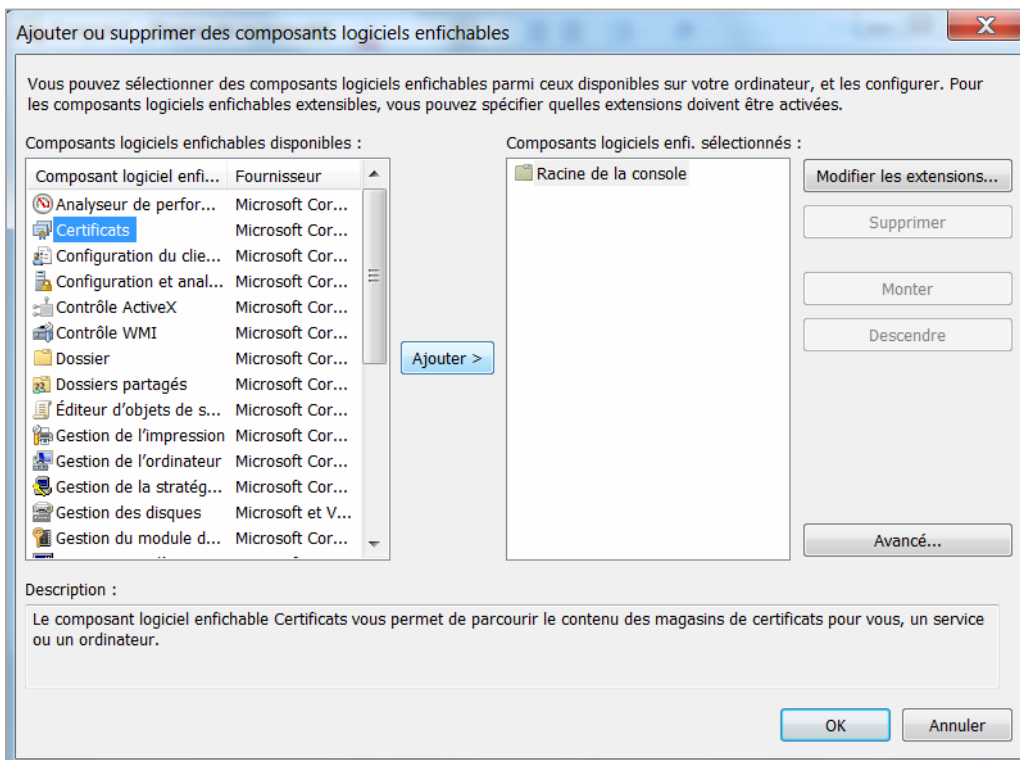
Ajouter ou supprimer des composants logiciels enfichables

X

Vous pouvez sélectionner des composants logiciels enfichables parmi ceux disponibles sur votre ordinateur, et les configurer. Pour les composants logiciels enfichables extensibles, vous pouvez spécifier quelles extensions doivent être activées.

Composants logiciels enfichables disponibles :

| Composant logiciel enfi... | Fournisseur |
|---|---|
| Analyseur de perfor... | Microsoft Cor... |
| Certificats | Microsoft Cor... |
| Configuration du clie... | Microsoft Cor... |
| Configuration et anal... | Microsoft Cor... |
| Contrôle ActiveX | Microsoft Cor... |
| Contrôle WMI | Microsoft Cor... |
| Dossier | Microsoft Cor... |
| Dossiers partagés | Microsoft Cor... |
| Éditeur d'objets de s... | Microsoft Cor... |
| Gestion de l'impression | Microsoft Cor... |
| Gestion de l'ordinateur | Microsoft Cor... |
| Gestion de la stratég... | Microsoft Cor... |
| Gestion des disques | Microsoft et V... |
| Gestion du module d... | Microsoft Cor... |

Ajouter >

Composants logiciels enfi. sélectionnés :

Racine de la console

Modifier les extensions...

Supprimer

Monter

Descendre

Avancé...

Description :

Le composant logiciel enfichable Certificats vous permet de parcourir le contenu des magasins de certificats pour vous, un service ou un ordinateur.

OK

Annuler